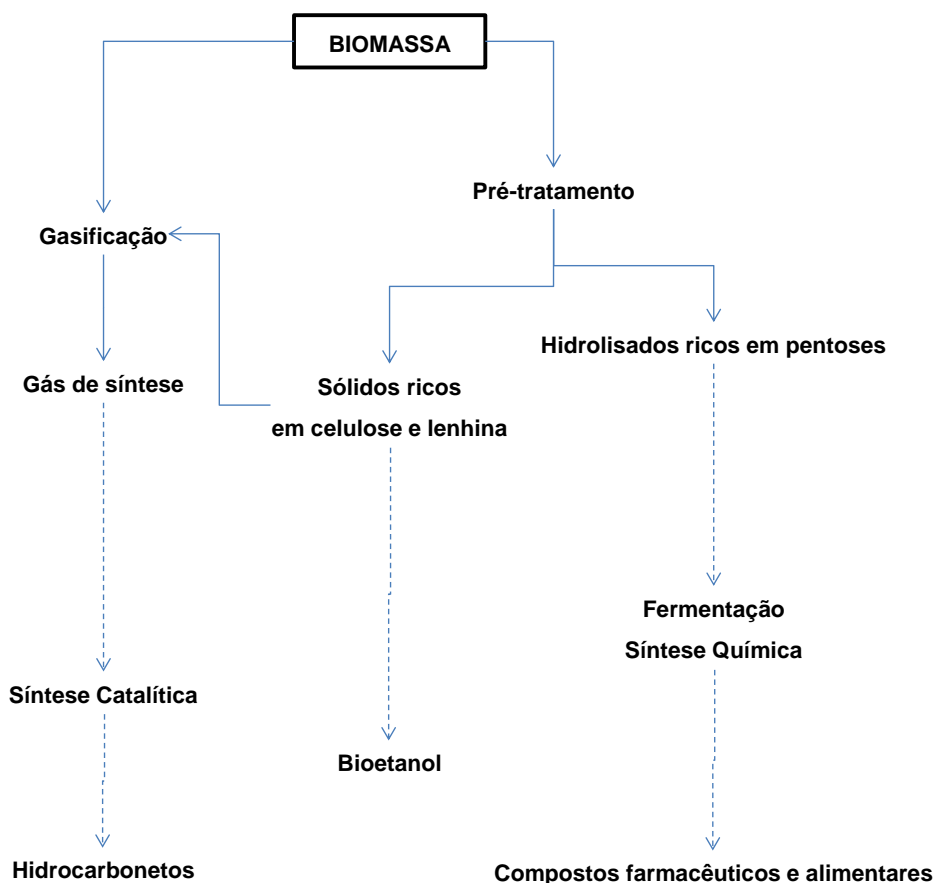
BIOMASSA

Pré-tratamento

Gasificação

Hidrolisados ricos em pentoses

Gás de síntese

Sólidos ricos em celulose e lenhina

Fermentação
Síntese Química

Síntese Catalítica

Bioetanol

Hidrocarbonetos

Compostos farmacêuticos e alimentares